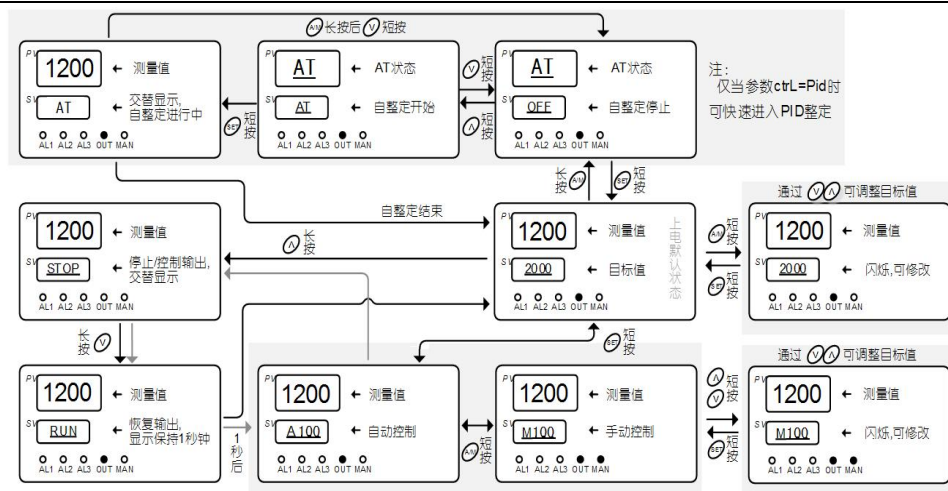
A/M 长按后 V 短按

PV 1200 ← 测量值
SV AT ← 交替显示,自整定进行中
AL1 AL2 AL3 OUT MAN

SET 短按

PV AT ← AT状态
SV AT ← 自整定开始
AL1 AL2 AL3 OUT MAN

V 短按

Λ 短按

PV AT ← AT状态
SV OFF ← 自整定停止
AL1 AL2 AL3 OUT MAN

注:
仅当参数ctrL=Pid时
可快速进入PID整定

长按

SET 短按

自整定结束

PV 1200 ← 测量值
SV STOP ← 停止/控制输出,交替显示
AL1 AL2 AL3 OUT MAN

Λ 长按

PV 1200 ← 测量值
SV 2000 ← 目标值
AL1 AL2 AL3 OUT MAN

上电默认状态

A/M 短按

SET 短按

通过 V Λ 可调整目标值

PV 1200 ← 测量值
SV 2000 ← 闪烁,可修改
AL1 AL2 AL3 OUT MAN

长按 V

SET 短按

PV 1200 ← 测量值
SV RUN ← 恢复输出,显示保持1秒钟
AL1 AL2 AL3 OUT MAN

1秒后

PV 1200 ← 测量值
SV A100 ← 自动控制
AL1 AL2 AL3 OUT MAN

A/M 短按

PV 1200 ← 测量值
SV M100 ← 手动控制
AL1 AL2 AL3 OUT MAN

Λ 短按
V 短按

SET 短按

通过 V Λ 可调整目标值

PV 1200 ← 测量值
SV M100 ← 闪烁,可修改
AL1 AL2 AL3 OUT MAN